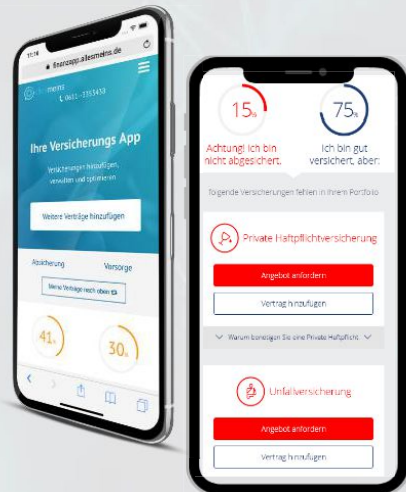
15:18

finanzapp.allesmeins.de

allesmeins

0611 - 3363453

Ihre Versicherungs App

Versicherungen hinzufügen, verwalten und optimieren

Weitere Verträge hinzufügen

Absicherung

Vorsorge

Meine Verträge noch oben

41%

30%

15%

Achtung! Ich bin nicht abgesichert.

75%

Ich bin gut versichert, aber:

Folgende Versicherungen fehlen in Ihrem Portfolio

Private Haftpflichtversicherung

Angebot anfordern

Vertrag hinzufügen

Warum benötigen Sie eine Private Haftpflicht

Unfallversicherung

Angebot anfordern

Vertrag hinzufügen